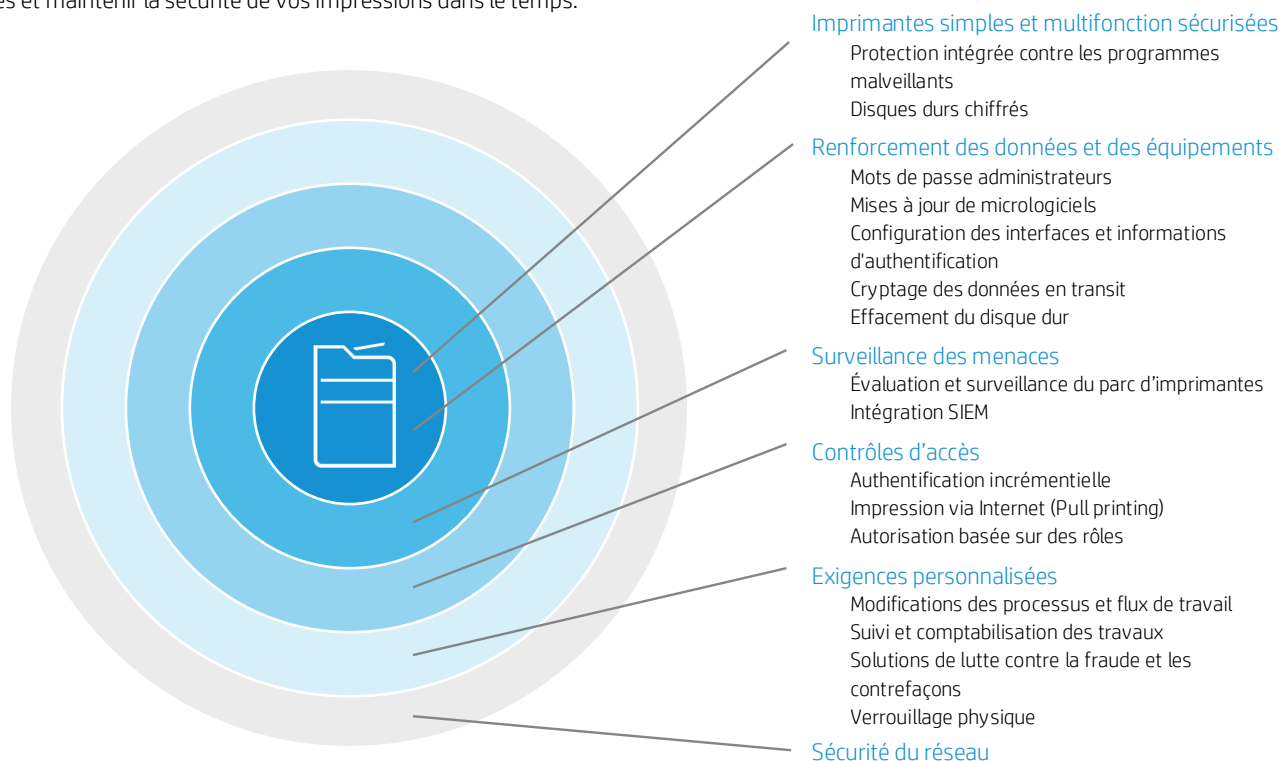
es et maintenir la sécurité de vos impressions dans le temps.

Imprimantes simples et multifonction sécurisées
Protection intégrée contre les programmes malveillants
Disques durs chiffrés

Renforcement des données et des équipements
Mots de passe administrateurs
Mises à jour de micrologiciels
Configuration des interfaces et informations d'authentification
Cryptage des données en transit
Effacement du disque dur

Surveillance des menaces
Évaluation et surveillance du parc d'imprimantes
Intégration SIEM

Contrôles d'accès
Authentification incrémentielle
Impression via Internet (Pull printing)
Autorisation basée sur des rôles

Exigences personnalisées
Modifications des processus et flux de travail
Suivi et comptabilisation des travaux
Solutions de lutte contre la fraude et les contrefaçons
Verrouillage physique

Sécurité du réseau